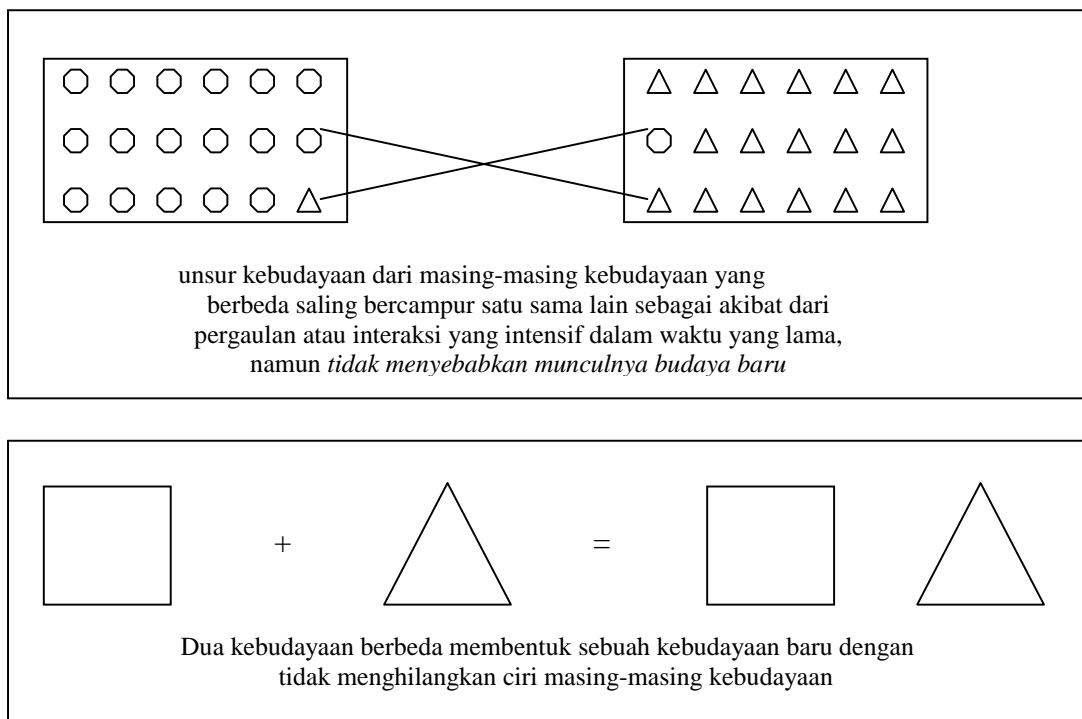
unsur kebudayaan dari masing-masing kebudayaan yang berbeda saling bercampur satu sama lain sebagai akibat dari pergaulan atau interaksi yang intensif dalam waktu yang lama, namun *tidak menyebabkan munculnya budaya baru*

+ =

Dua kebudayaan berbeda membentuk sebuah kebudayaan baru dengan tidak menghilangkan ciri masing-masing kebudayaan